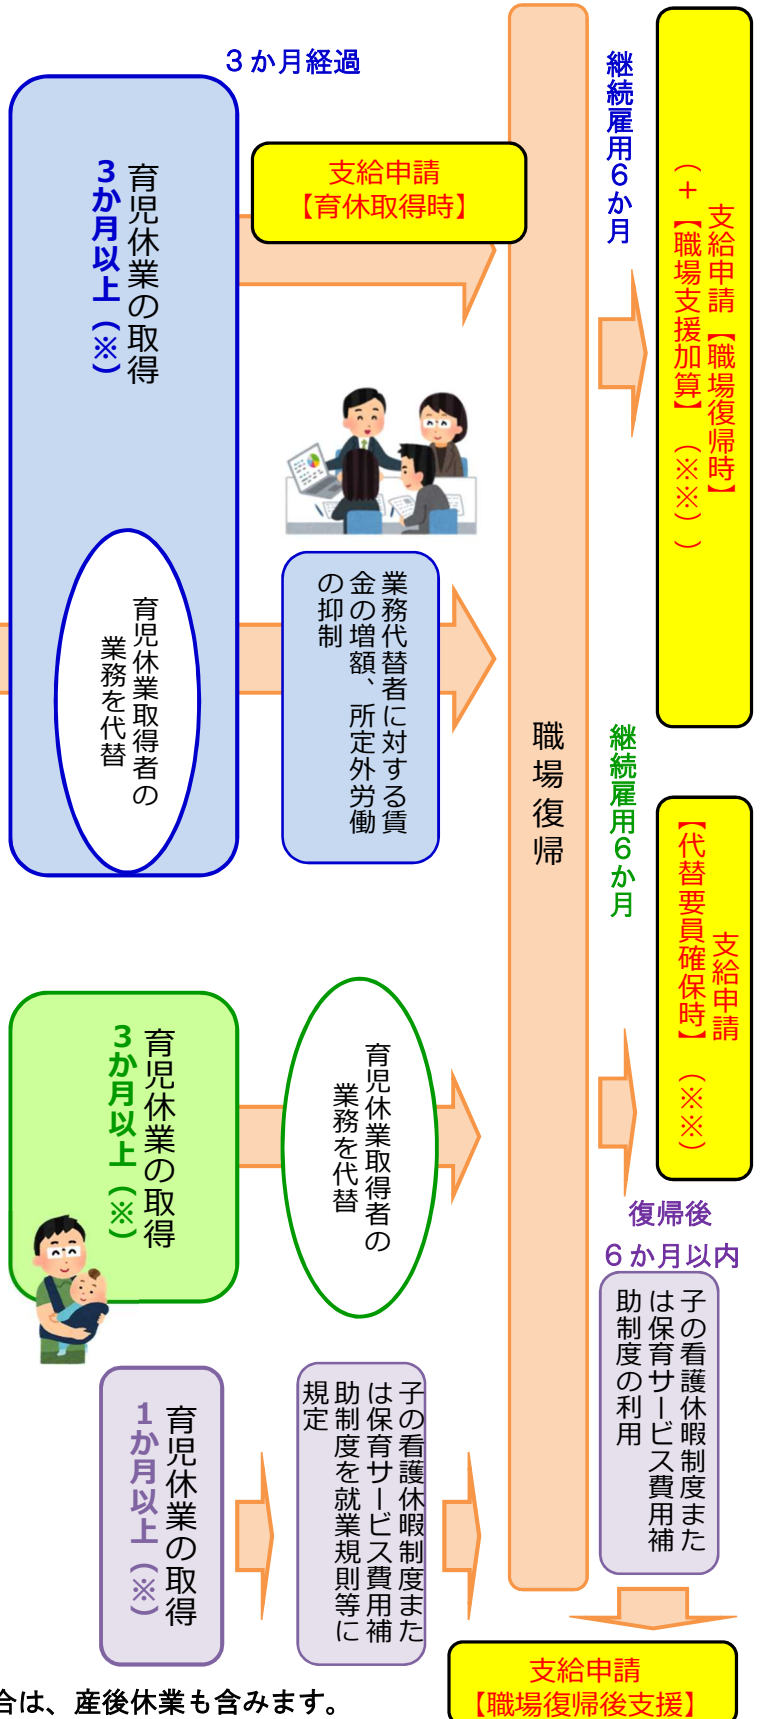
３か月経過

育児休業の取得
3か月以上（※）

支給申請
【育休取得時】

継続雇用６か月

支給申請【職場復帰時】
（＋【職場支援加算】（※※））

育児休業取得者の業務を代替

業務代替者に対する賃金の増額、所定外労働の抑制

職場復帰

継続雇用６か月

支給申請
【代替要員確保時】（※※）

育児休業の取得
3か月以上（※）

育児休業取得者の業務を代替

復帰後
６か月以内

子の看護休暇制度または保育サービス費用補助制度の利用

育児休業の取得
1か月以上（※）

子の看護休暇制度または保育サービス費用補助制度を就業規則等に規定

合は、産後休業も含みます。

支給申請
【職場復帰後支援】